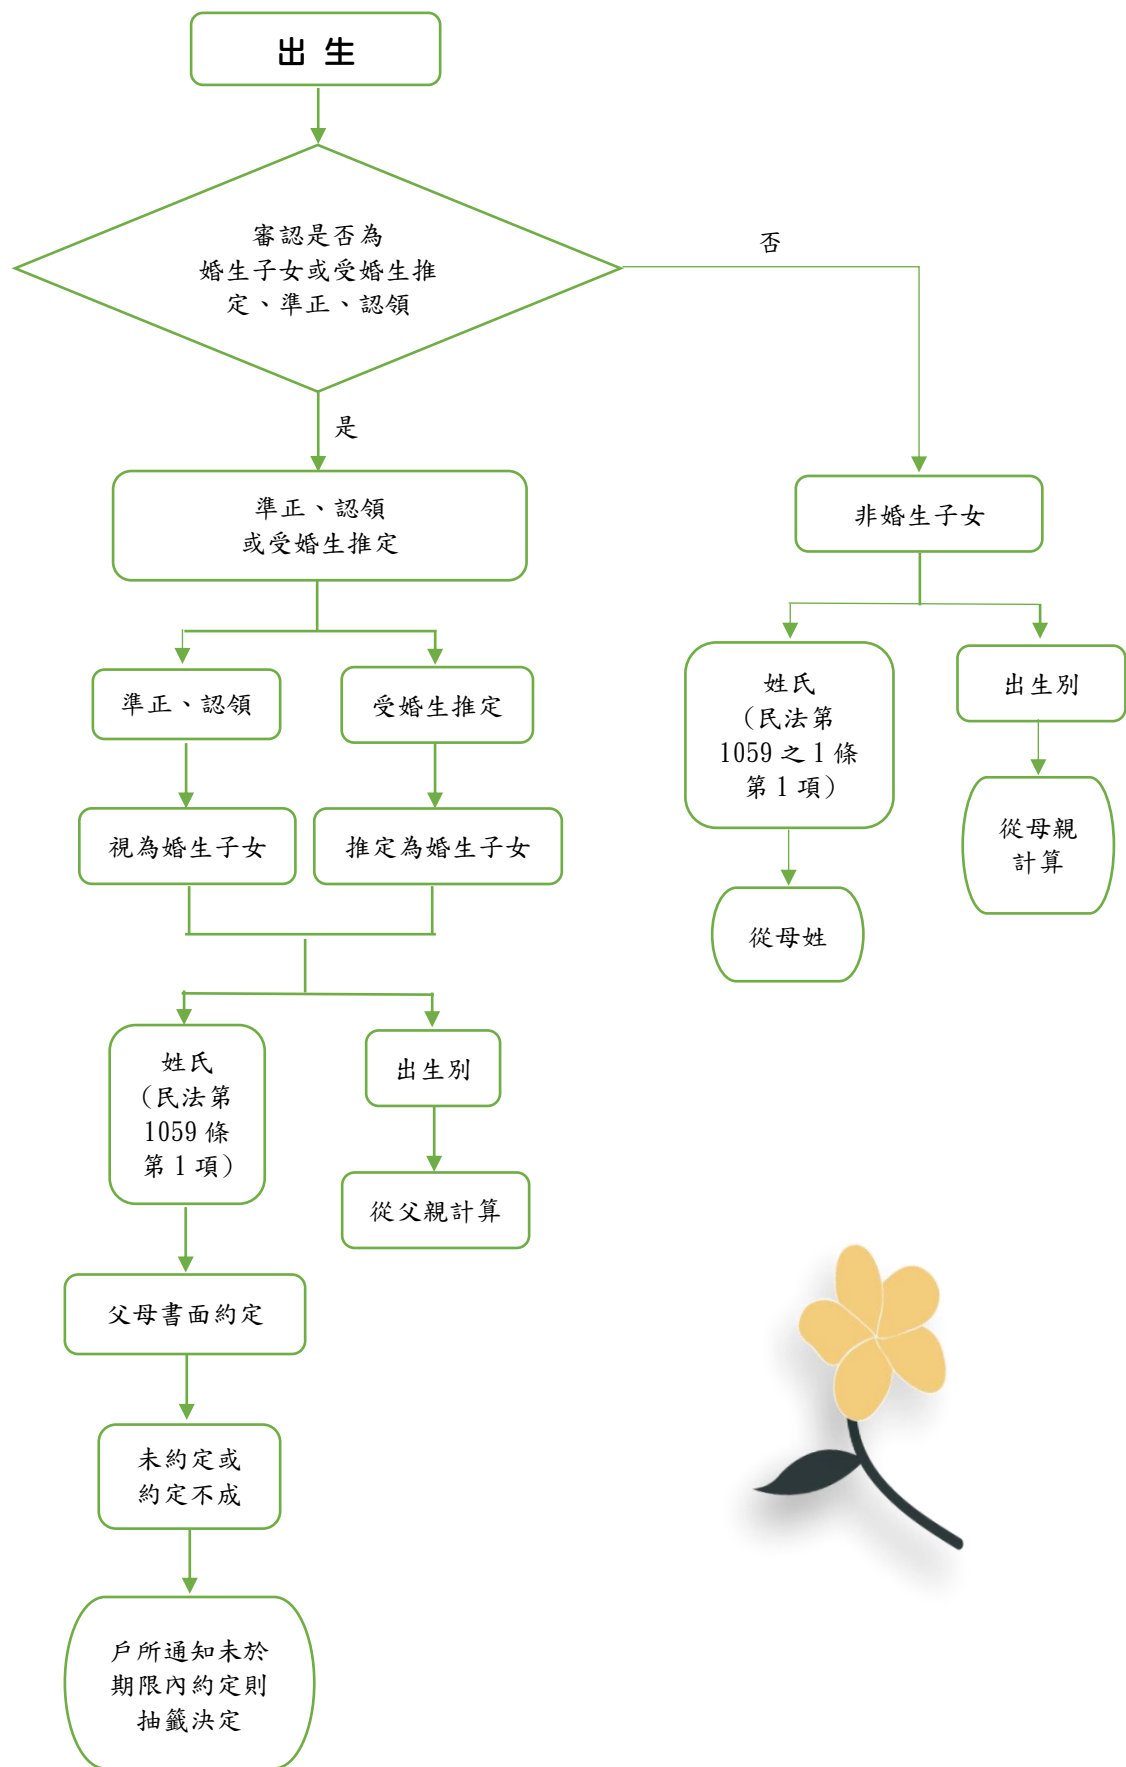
出 生

審認是否為婚生子女或受婚生推定、準正、認領

否

是

準正、認領或受婚生推定

非婚生子女

準正、認領

受婚生推定

視為婚生子女

推定為婚生子女

姓氏（民法第1059條第1項）

出生別

從父親計算

父母書面約定

未約定或約定不成

戶所通知未於期限內約定則抽籤決定

姓氏（民法第1059之1條第1項）

從母姓

出生別

從母親計算